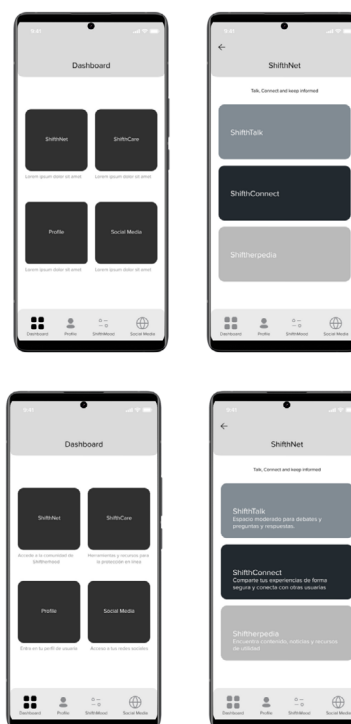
9:41

Dashboard

ShifthNet
Lorem ipsum dolor sit amet

ShifthCare
Lorem ipsum dolor sit amet

Profile
Lorem ipsum dolor sit amet

Social Media
Lorem ipsum dolor sit amet

Dashboard Profile ShifthMood Social Media

9:41

←

ShifthNet

Talk, Connect and keep informed

ShifthTalk

ShifthConnect

Shiftherpedia

Dashboard Profile ShifthMood Social Media

9:41

Dashboard

ShifthNet
Accede a la comunidad de ShifthermoxD

ShifthCare
Herramientas y recursos para la protección en línea

Profile
Entra en tu perfil de usuario

Social Media
Accede a tus redes sociales

Dashboard Profile ShifthMood Social Media

9:41

←

ShifthNet

Talk, Connect and keep informed

ShifthTalk
Espacio moderado para debates y preguntas y respuestas.

ShifthConnect
Comparte tus experiencias de forma segura y conecta con otras usuarias

Shiftherpedia
Encuentra contenido, noticias y recursos de utilidad

Dashboard Profile ShifthMood Social Media